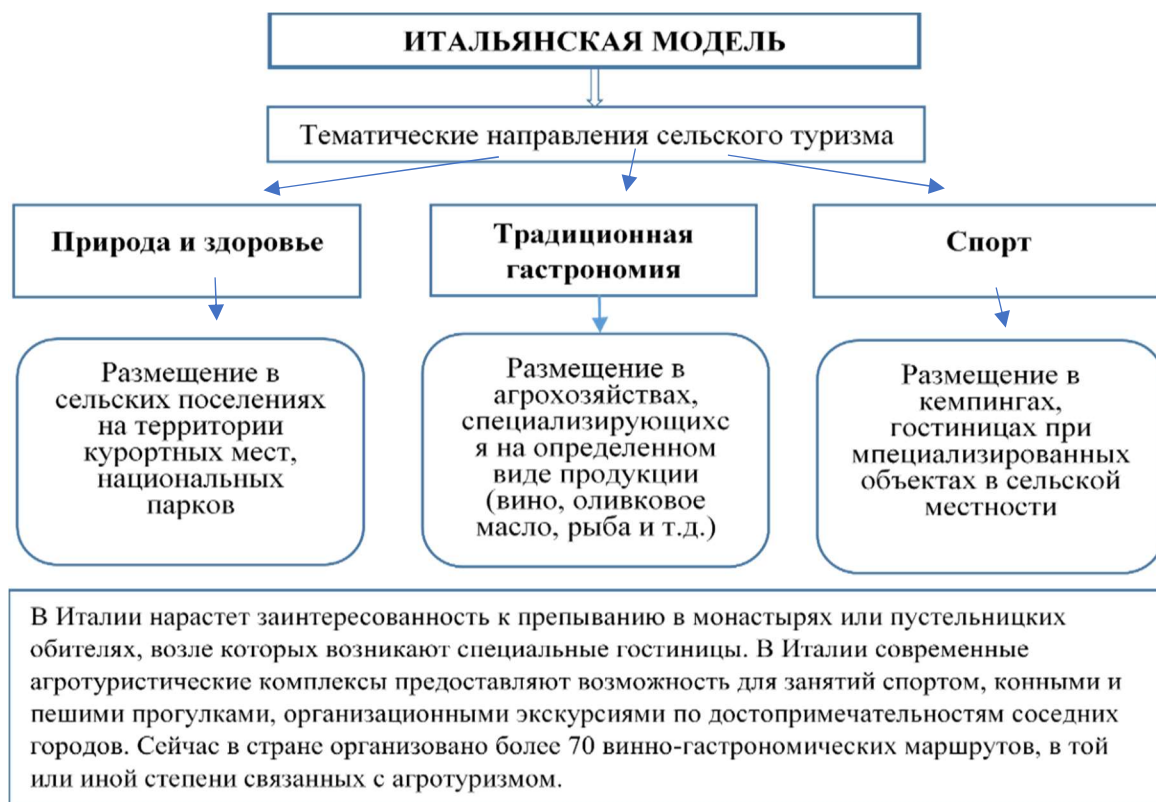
ИТАЛЬЯНСКАЯ МОДЕЛЬ

Тематические направления сельского туризма

Природа и здоровье

Традиционная гастрономия

Спорт

Размещение в сельских поселениях на территории курортных мест, национальных парков

Размещение в агрохозяйствах, специализируюющихс я на определенном виде продукции (вино, оливковое масло, рыба и т.д.)

Размещение в кемпингах, гостиницах при мпециализированных объектах в сельской местности

В Италии нарастет заинтересованность к препыванию в монастырях или пустельницких обителях, возле которых возникают специальные гостиницы. В Италии современные агротуристические комплексы предоставляют возможность для занятий спортом, конными и пешими прогулками, организационными экскурсиями по достопримечательностям соседних городов. Сейчас в стране организовано более 70 винно-гастрономических маршрутов, в той или иной степени связанных с агротуризмом.